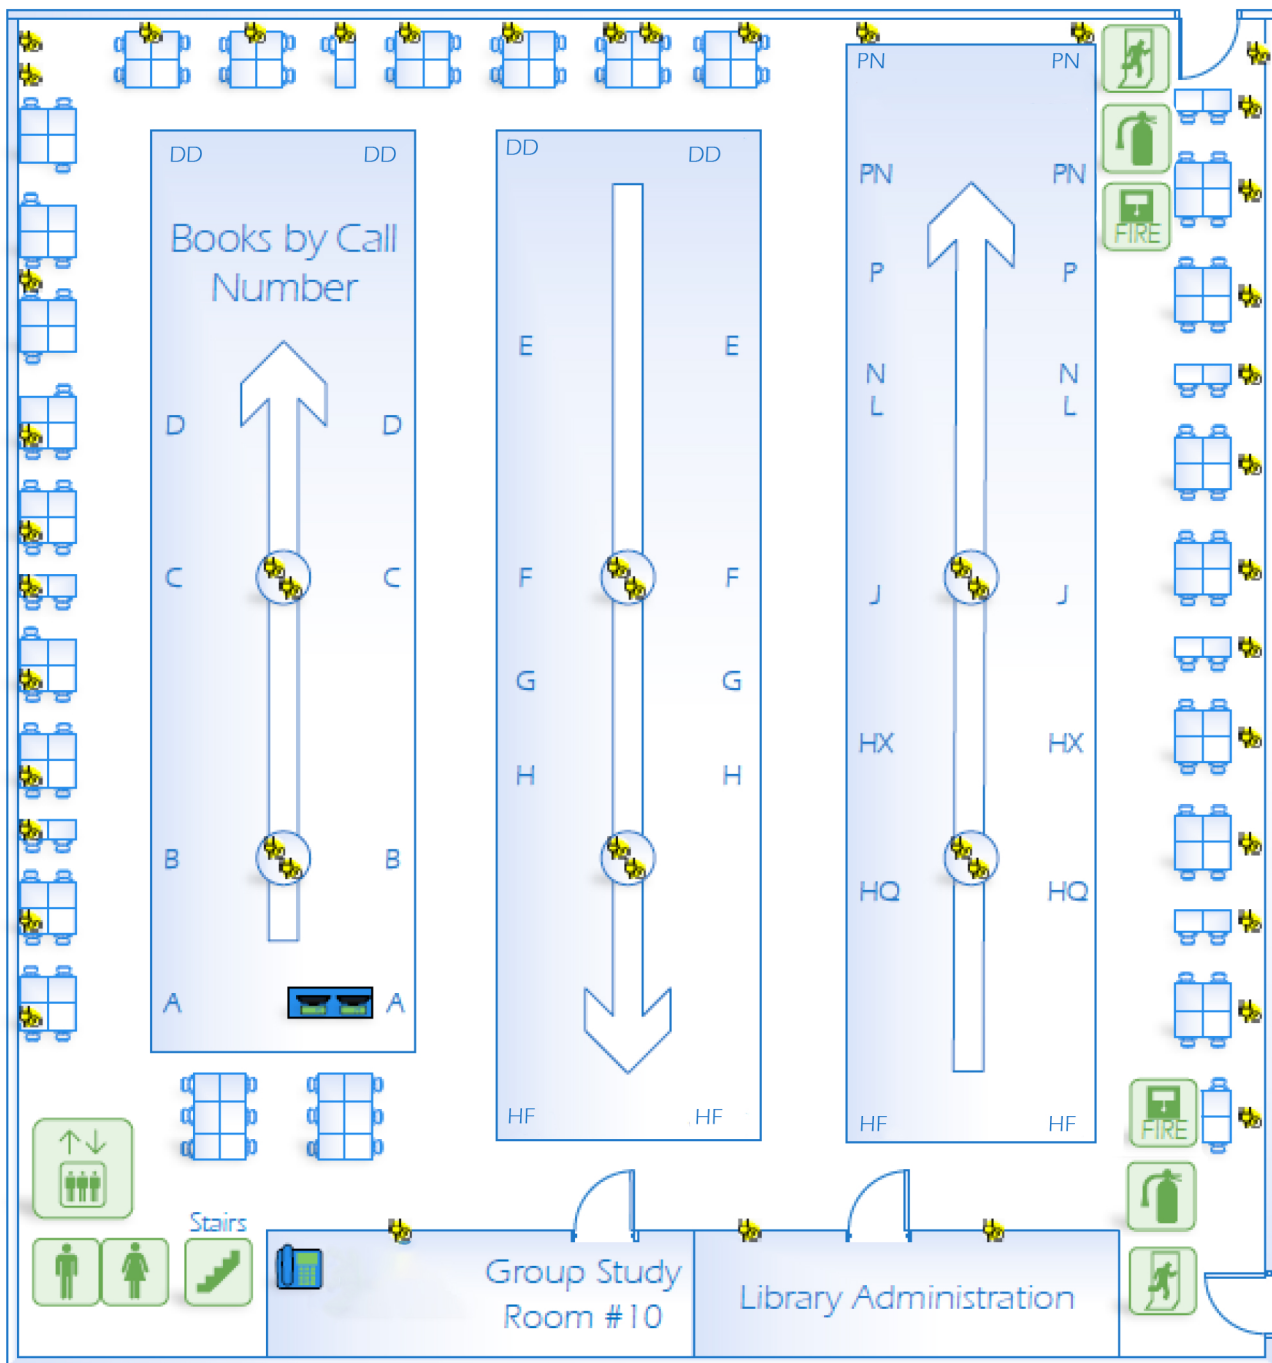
DD DD

Books by Call Number

D D

C C

B B

A A

DD DD

E E

F F

G G

H H

HF HF

PN PN

PN PN

P P

N N
L L

J J

HX HX

HQ HQ

HF HF

FIRE

FIRE

Stairs

Group Study Room #10

Library Administration